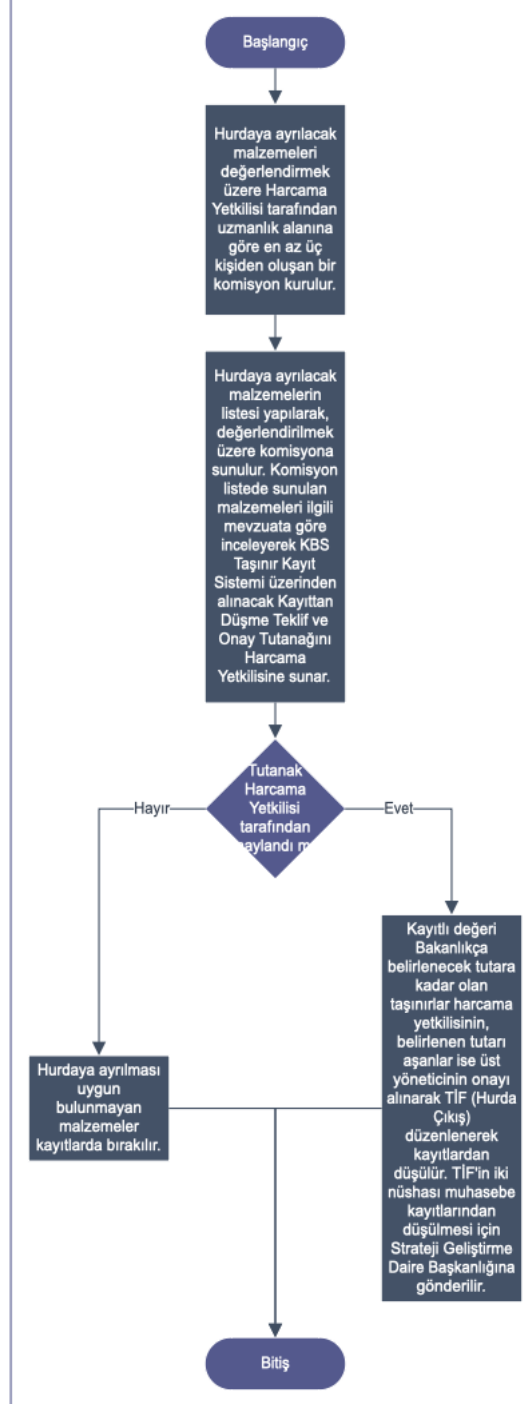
Başlangıç

Hurdaya ayrılacak malzemeleri değerlendirmek üzere Harcama Yetkilisi tarafından uzmanlık alanına göre en az üç kişiden oluşan bir komisyon kurulur.

Hurdaya ayrılacak malzemelerin listesi yapılarak, değerlendirilmek üzere komisyona sunulur. Komisyon listede sunulan malzemeleri ilgili mevzuata göre inceleyerek KBS Taşınır Kayıt Sistemi üzerinden alınacak Kayıttan Düşme Teklif ve Onay Tutanağını Harcama Yetkilisine sunar.

Tutanak Harcama Yetkilisi tarafından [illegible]aylandı m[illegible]

Hayır

Evet

Hurdaya ayrılması uygun bulunmayan malzemeler kayıtlarda bırakılır.

Kayıtlı değeri Bakanlıkça belirlenecek tutara kadar olan taşınırlar harcama yetkilisinin, belirlenen tutarı aşanlar ise üst yöneticinin onayı alınarak TİF (Hurda Çıkış) düzenlenerek kayıtlardan düşülür. TİF'in iki nüshası muhasebe kayıtlarından düşülmesi için Strateji Geliştirme Daire Başkanlığına gönderilir.

Bitiş